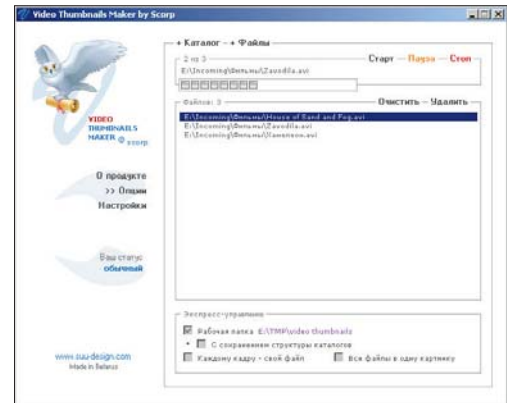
Video Thumbnails Maker by Scorp

VIDEO THUMBNAILS MAKER © scorp

О продукте
>> Опции
Настройки

Ваш статус
обычный

www.suu-design.com
Made in Belarus

+ Каталог – + Файлы

2 из 3
E:\Incoming\Фильмы\Zavodila.avi

Старт – Пауза – Стоп

Файлов: 3

Очистить – Удалить

E:\Incoming\Фильмы\House of Sand and Fog.avi
E:\Incoming\Фильмы\Zavodila.avi
E:\Incoming\Фильмы\Kamennoe.avi

Экспресс-управление

Рабочая папка E:\TMP\video thumbnails
С сохранением структуры каталогов
Каждому кадру - свой файл
Все файлы в одну картинку